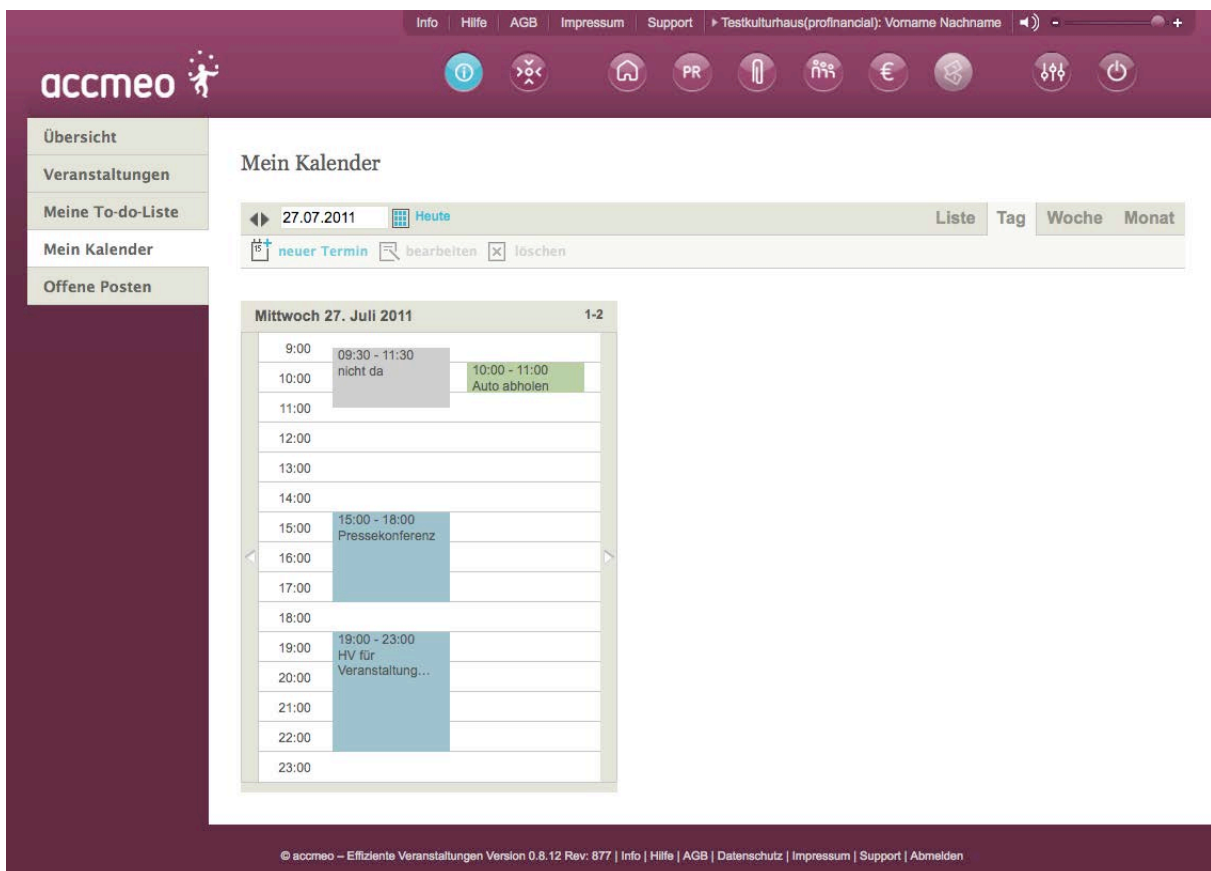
Info | Hilfe | AGB | Impressum | Support | ▸ Testkulturhaus(profinancial): Vorname Nachname

accmeo

PR

Übersicht
Veranstaltungen
Meine To-do-Liste
Mein Kalender
Offene Posten

Mein Kalender

27.07.2011 Heute

Liste Tag Woche Monat

neuer Termin bearbeiten löschen

Mittwoch 27. Juli 2011 1-2

9:00
10:00
11:00
12:00
13:00
14:00
15:00
16:00
17:00
18:00
19:00
20:00
21:00
22:00
23:00

09:30 - 11:30
nicht da

10:00 - 11:00
Auto abholen

15:00 - 18:00
Pressekonferenz

19:00 - 23:00
HV für Veranstaltung...

© accmeo – Effiziente Veranstaltungen Version 0.8.12 Rev: 877 | Info | Hilfe | AGB | Datenschutz | Impressum | Support | Abmelden